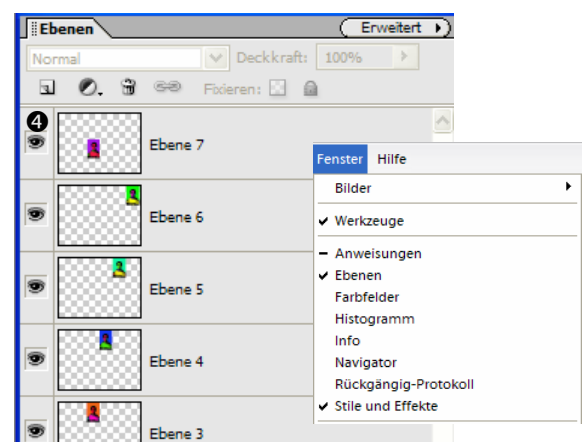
Ebenen
Erweitert
Normal
Deckkraft: 100%
Fixieren:
4
Ebene 7
Ebene 6
Ebene 5
Ebene 4
Ebene 3
Fenster Hilfe
Bilder
✔ Werkzeuge
– Anweisungen
✔ Ebenen
Farbfelder
Histogramm
Info
Navigator
Rückgängig-Protokoll
✔ Stile und Effekte